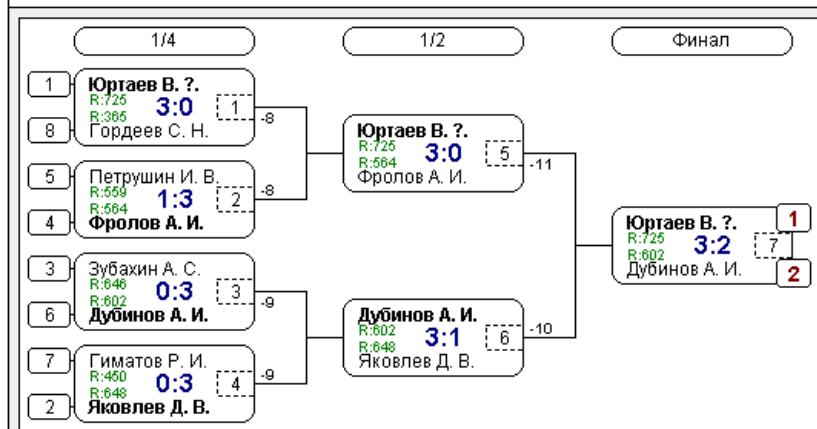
1/4

1/2

Финал

1
Юртаев В. ?.
R:725
R:365
3:0
1
8
Гордеев С. Н.
-8

5
Петрушин И. В.
R:559
R:564
1:3
2
4
Фролов А. И.
-8

Юртаев В. ?.
R:725
R:564
3:0
5
Фролов А. И.
-11

3
Зубахин А. С.
R:646
R:602
0:3
3
6
Дубинов А. И.
-9

7
Гиматов Р. И.
R:450
R:648
0:3
4
2
Яковлев Д. В.
-9

Дубинов А. И.
R:602
R:648
3:1
6
Яковлев Д. В.
-10

Юртаев В. ?.
R:725
R:602
3:2
7
Дубинов А. И.
1
2